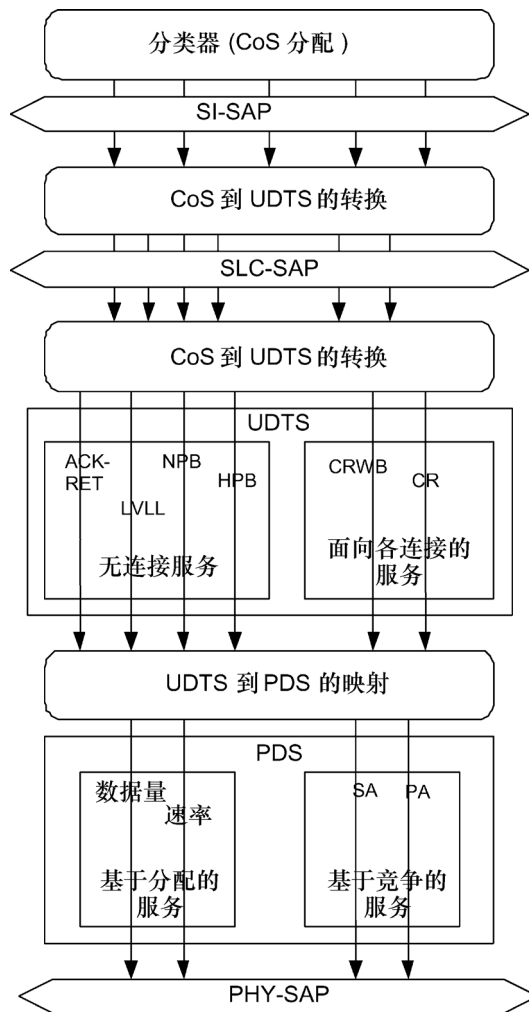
分类器 (CoS 分配 )

SI-SAP

CoS 到 UDTS 的转换

SLC-SAP

CoS 到 UDTS 的转换

UDTS

ACK-RET

NPB

HPB

LVLL

无连接服务

CRWB

CR

面向各连接的服务

UDTS 到 PDS 的映射

PDS

数据量

速率

基于分配的服务

SA

PA

基于竞争的服务

PHY-SAP